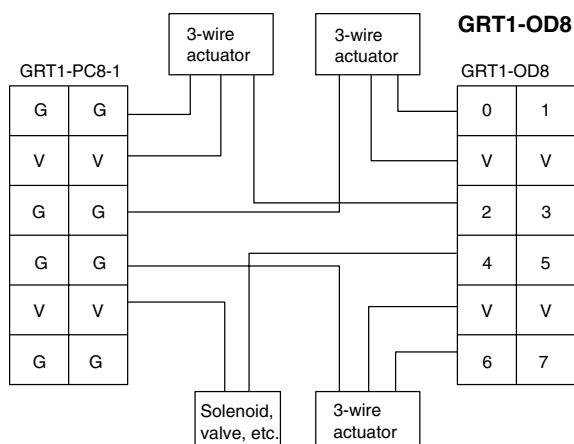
GRT1-OD8

3-wire actuator

3-wire actuator

GRT1-PC8-1

| G | G |
|---|---|
| V | V |
| G | G |
| G | G |
| V | V |
| G | G |

GRT1-OD8

| 0 | 1 |
|---|---|
| V | V |
| 2 | 3 |
| 4 | 5 |
| V | V |
| 6 | 7 |

Solenoid, valve, etc.

3-wire actuator